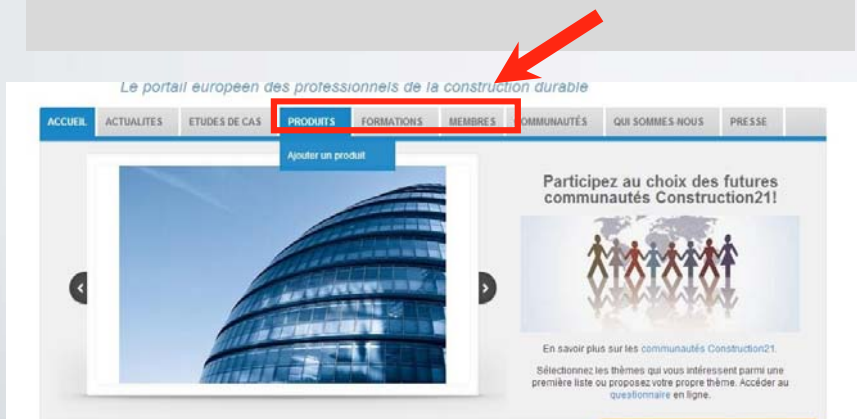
Le portail européen des professionnels de la construction durable

ACCUEIL | ACTUALITES | ETUDES DE CAS | PRODUITS | FORMATIONS | MEMBRES | COMMUNAUTÉS | QUI SOMMES-NOUS | PRESSE

Ajouter un produit

Participez au choix des futures communautés Construction21!

En savoir plus sur les communautés Construction21.

Sélectionnez les thèmes qui vous intéressent parmi une première liste ou proposez votre propre thème. Accéder au questionnaire en ligne.